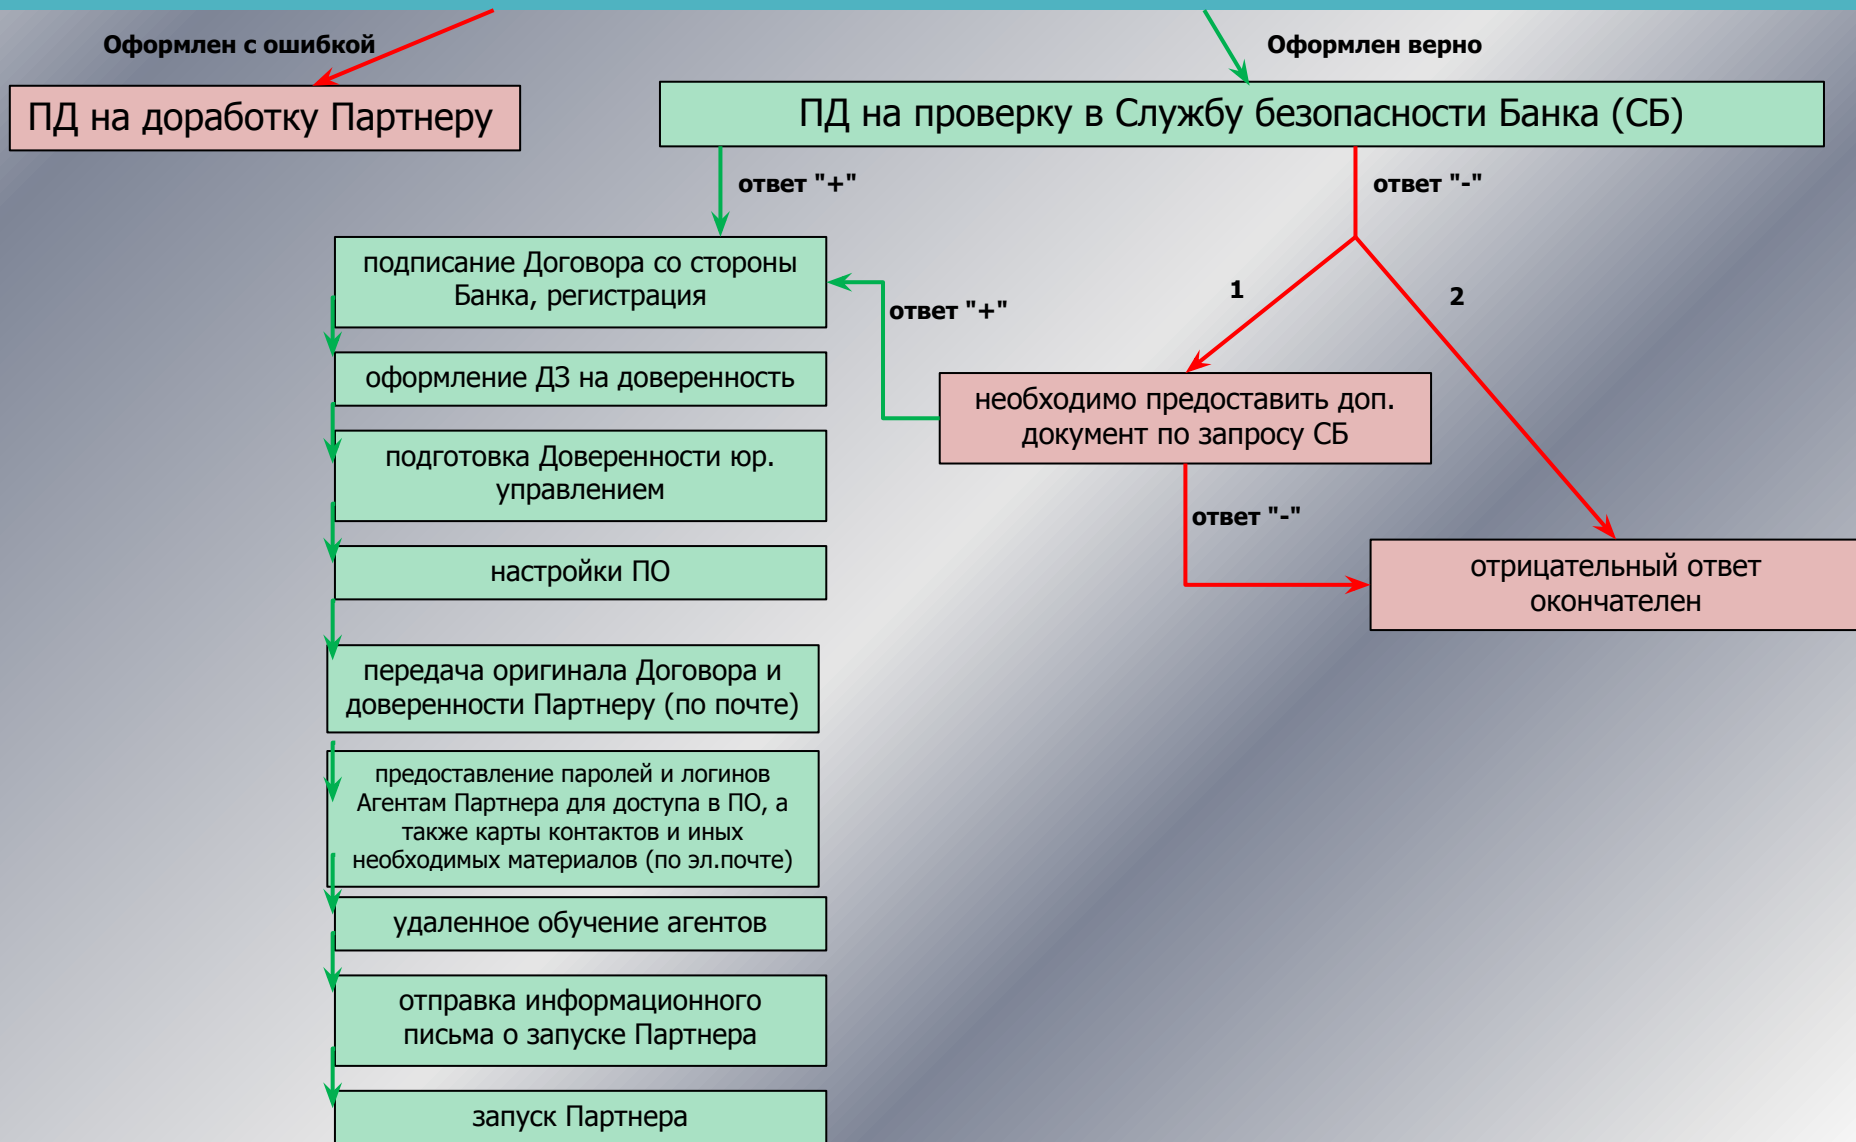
Оформлен с ошибкой

ПД на доработку Партнеру

Оформлен верно

ПД на проверку в Службу безопасности Банка (СБ)

ответ "+"

ответ "-"

подписание Договора со стороны Банка, регистрация

ответ "+"

1

2

оформление ДЗ на доверенность

необходимо предоставить доп. документ по запросу СБ

подготовка Доверенности юр. управлением

ответ "-"

настройки ПО

отрицательный ответ окончателен

передача оригинала Договора и доверенности Партнеру (по почте)

предоставление паролей и логинов Агентам Партнера для доступа в ПО, а также карты контактов и иных необходимых материалов (по эл.почте)

удаленное обучение агентов

отправка информационного письма о запуске Партнера

запуск Партнера